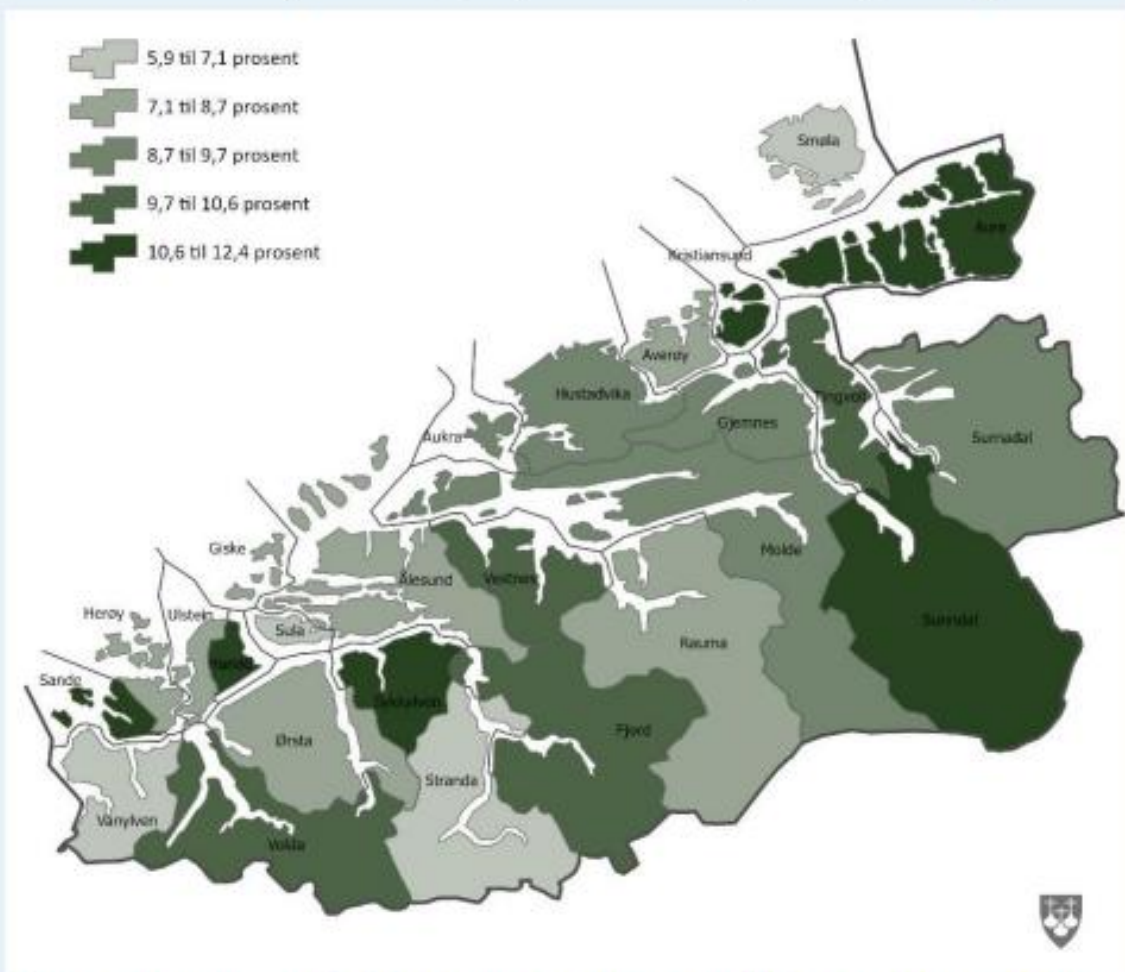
5,9 til 7,1 prosent
7,1 til 8,7 prosent
8,7 til 9,7 prosent
9,7 til 10,6 prosent
10,6 til 12,4 prosent

Smøla
Aure
Kristiansund
Averøy
Hustadvika
Tingvoll
Gjemnes
Surnadal
Aukra
Giske
Ålesund
Vestnes
Molde
Sunndal
Herøy
Ulstein
Hareid
Sula
Rauma
Sande
Sykkylven
Ørsta
Fjord
Stranda
Vanylven
Volda